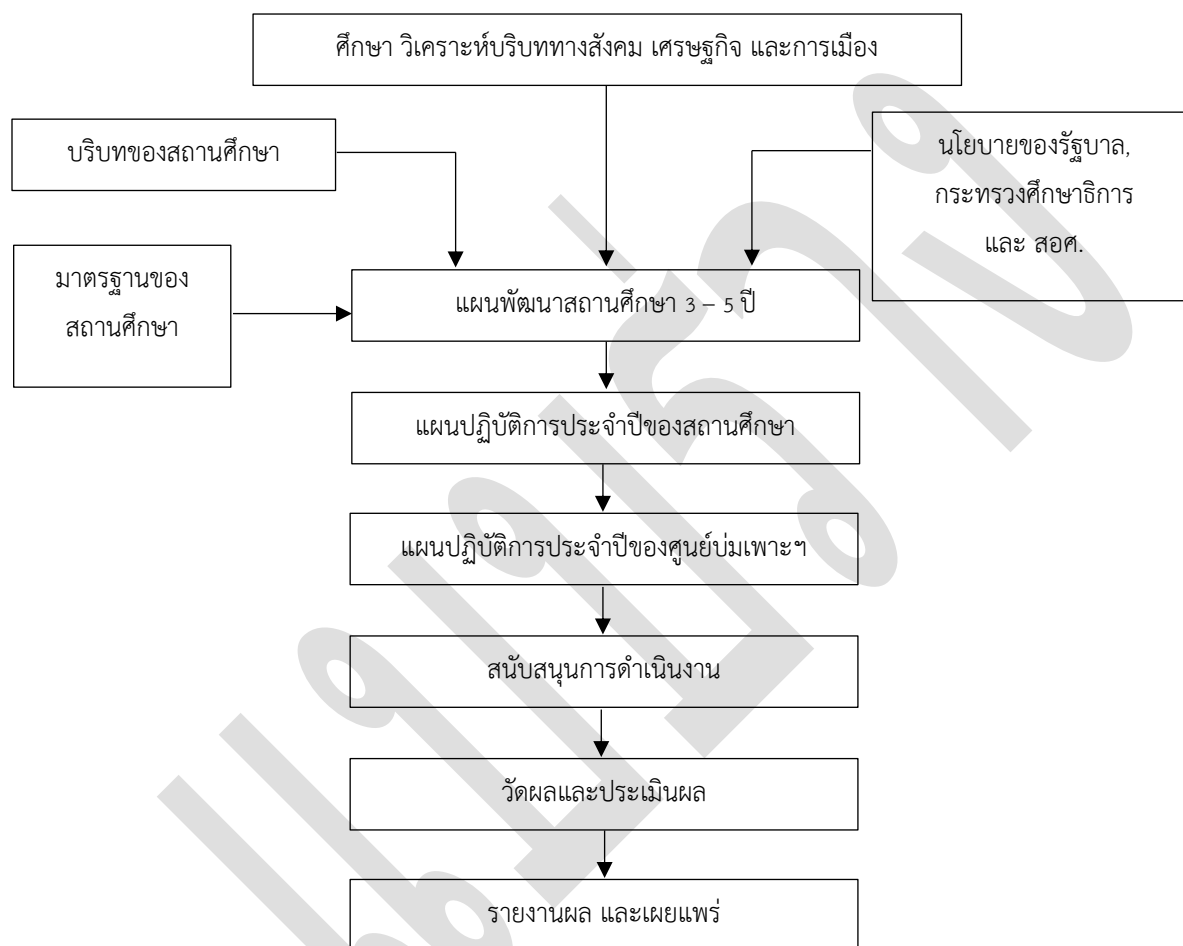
ศึกษา วิเคราะห์บริบททางสังคม เศรษฐกิจ และการเมือง

บริบทของสถานศึกษา

นโยบายของรัฐบาล, กระทรวงศึกษาธิการ และ สอศ.

มาตรฐานของสถานศึกษา

แผนพัฒนาสถานศึกษา 3 – 5 ปี

แผนปฏิบัติการประจำปีของสถานศึกษา

แผนปฏิบัติการประจำปีของศูนย์บ่มเพาะฯ

สนับสนุนการดำเนินงาน

วัดผลและประเมินผล

รายงานผล และเผยแพร่